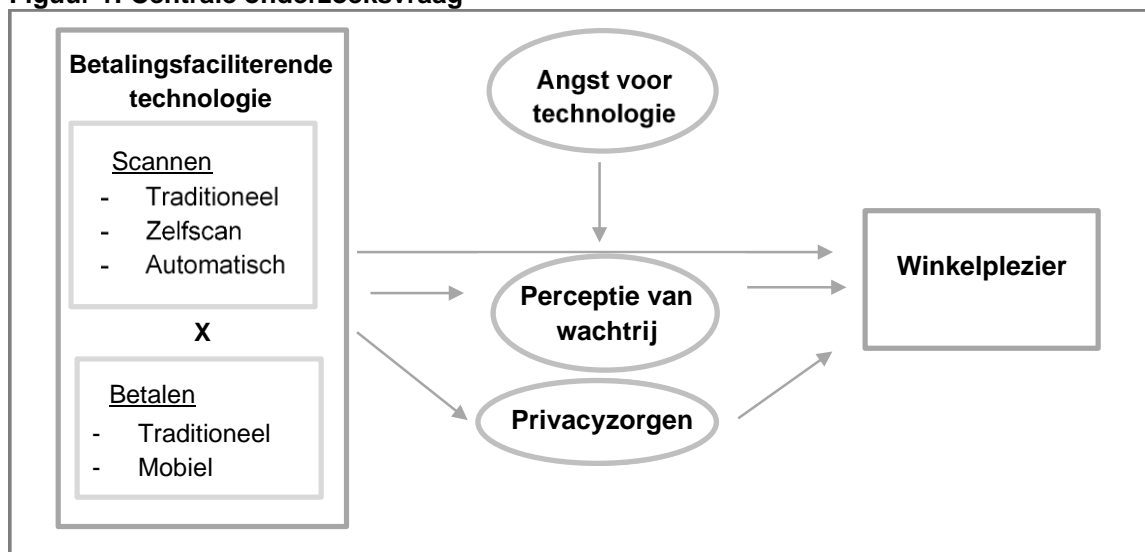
Figuur 1: Centrale onderzoeksvraag

Betalingsfaciliterende technologie

Scannen
- Traditioneel
- Zelfscan
- Automatisch

X

Betalen
- Traditioneel
- Mobiel

Angst voor technologie

Perceptie van wachtrij

Privacyzorgen

Winkelplezier